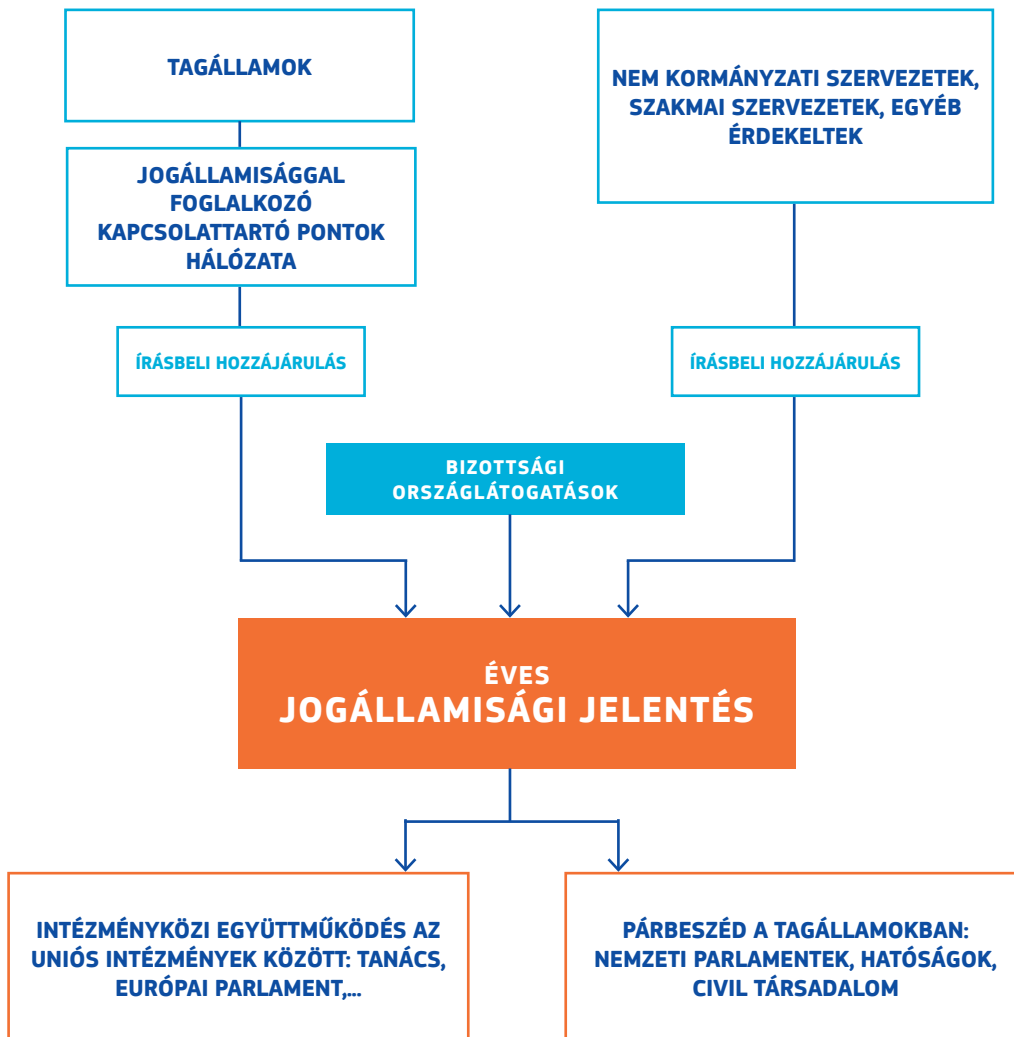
TAGÁLLAMOK

JOGÁLLAMISÁGGAL FOGLALKOZÓ KAPCSOLATTARTÓ PONTOK HÁLÓZATA

ÍRÁSBELI HOZZÁJÁRULÁS

NEM KORMÁNYZATI SZERVEZETEK, SZAKMAI SZERVEZETEK, EGYÉB ÉRDEKELTEK

ÍRÁSBELI HOZZÁJÁRULÁS

BIZOTTSÁGI ORSZÁGLÁTOGATÁSOK

ÉVES
JOGÁLLAMISÁGI JELENTÉS

INTÉZMÉNYKÖZI EGYÜTTMŰKÖDÉS AZ UNIÓS INTÉZMÉNYEK KÖZÖTT: TANÁCS, EURÓPAI PARLAMENT,...

PÁRBESZÉD A TAGÁLLAMOKBAN: NEMZETI PARLAMENTEK, HATÓSÁGOK, CIVIL TÁRSADALOM